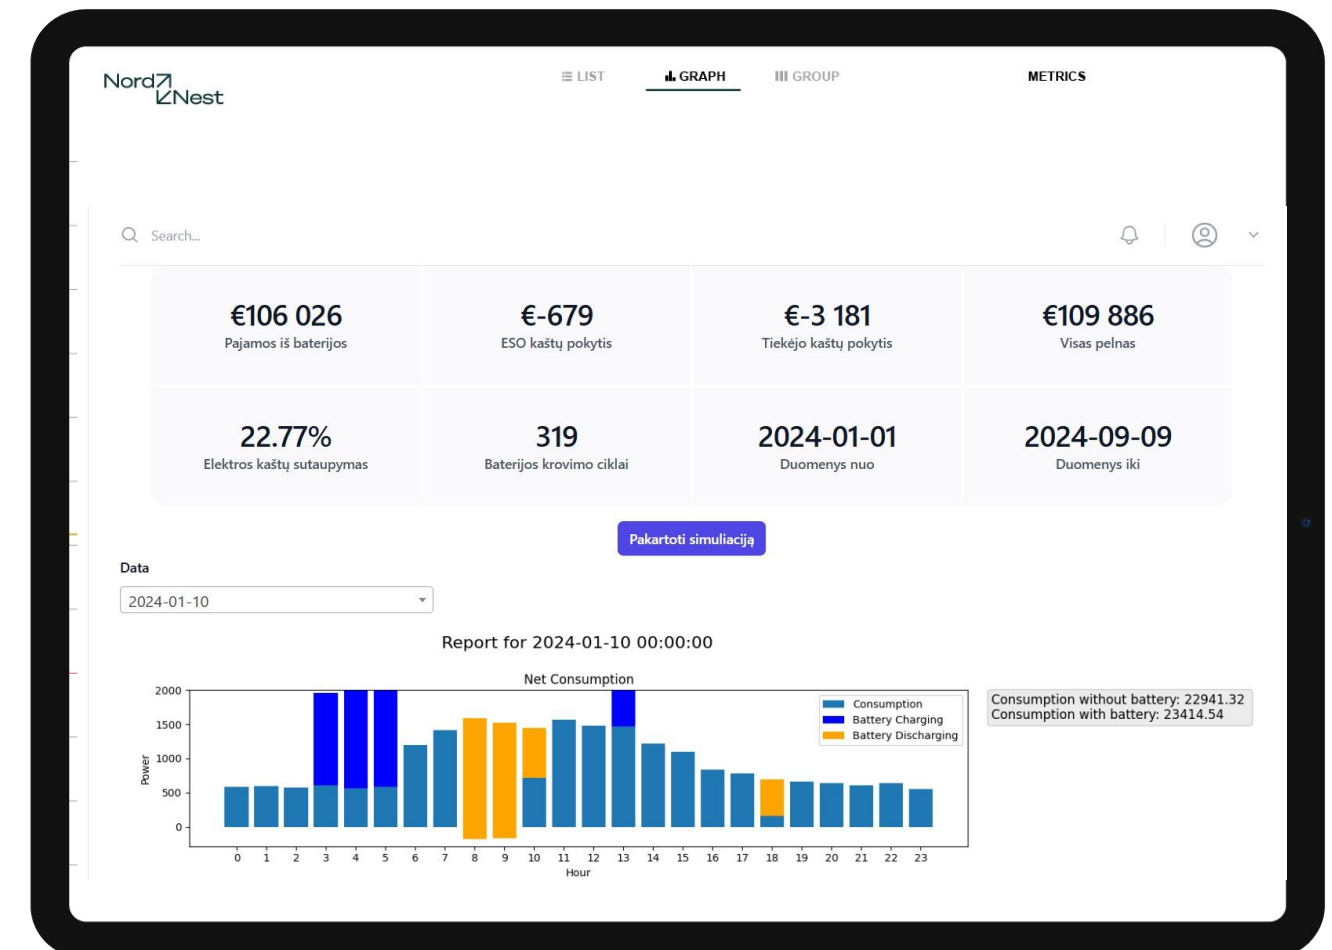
Nord Nest

LIST GRAPH GROUP METRICS

Search...

€106 026
Pajamos iš baterijos

€-679
ESO kaštų pokytis

€-3 181
Tiekėjo kaštų pokytis

€109 886
Visas pelnas

22.77%
Elektros kaštų sutaupymas

319
Baterijos krovimo ciklai

2024-01-01
Duomenys nuo

2024-09-09
Duomenys iki

Pakartoti simuliaciją

Data

2024-01-10

Report for 2024-01-10 00:00:00

Net Consumption

2000
1500
1000
500
0

Power

0 1 2 3 4 5 6 7 8 9 10 11 12 13 14 15 16 17 18 19 20 21 22 23

Hour

Consumption
Battery Charging
Battery Discharging

Consumption without battery: 22941.32
Consumption with battery: 23414.54